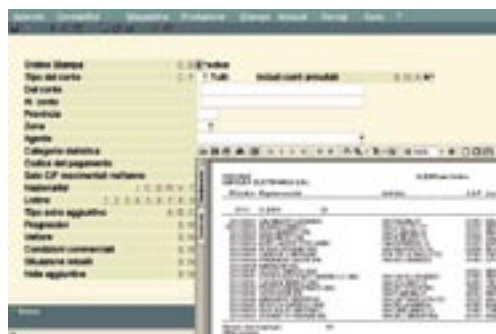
Aziende Contabilità Magazzino Produzione Stampe Annuali Servizi Extra ?

Ordine Stampa
Tipo del conto
Dal conto
Al conto
Provincia
Zona
Agente
Categoria statistica
Codice del pagamento
Solo C/F movimentati nell'anno
Nazionalità
Listino
Tipo estra aggiuntivo
Pagamento
Valuta
Condizioni commerciali
Situazione rateali
Note aggiuntive

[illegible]